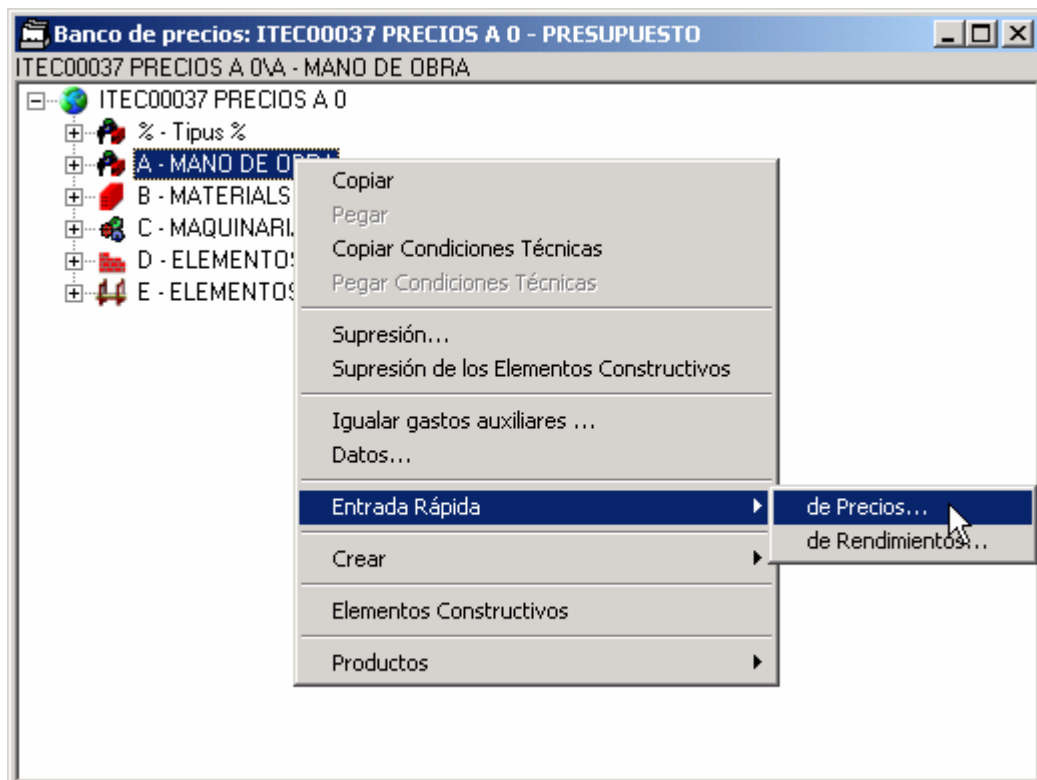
Banco de precios: ITEC00037 PRECIOS A 0 - PRESUPUESTO

ITEC00037 PRECIOS A 0\A - MANO DE OBRA

ITEC00037 PRECIOS A 0
% - Tipus %
A - MANO DE OBR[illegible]
B - MATERIALS
C - MAQUINARI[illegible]
D - ELEMENTO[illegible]
E - ELEMENTO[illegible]

Copiar
Pegar
Copiar Condiciones Técnicas
Pegar Condiciones Técnicas
Supresión...
Supresión de los Elementos Constructivos
Igualar gastos auxiliares ...
Datos...
Entrada Rápida
Crear
Elementos Constructivos
Productos

de Precios...
de Rendimientos...